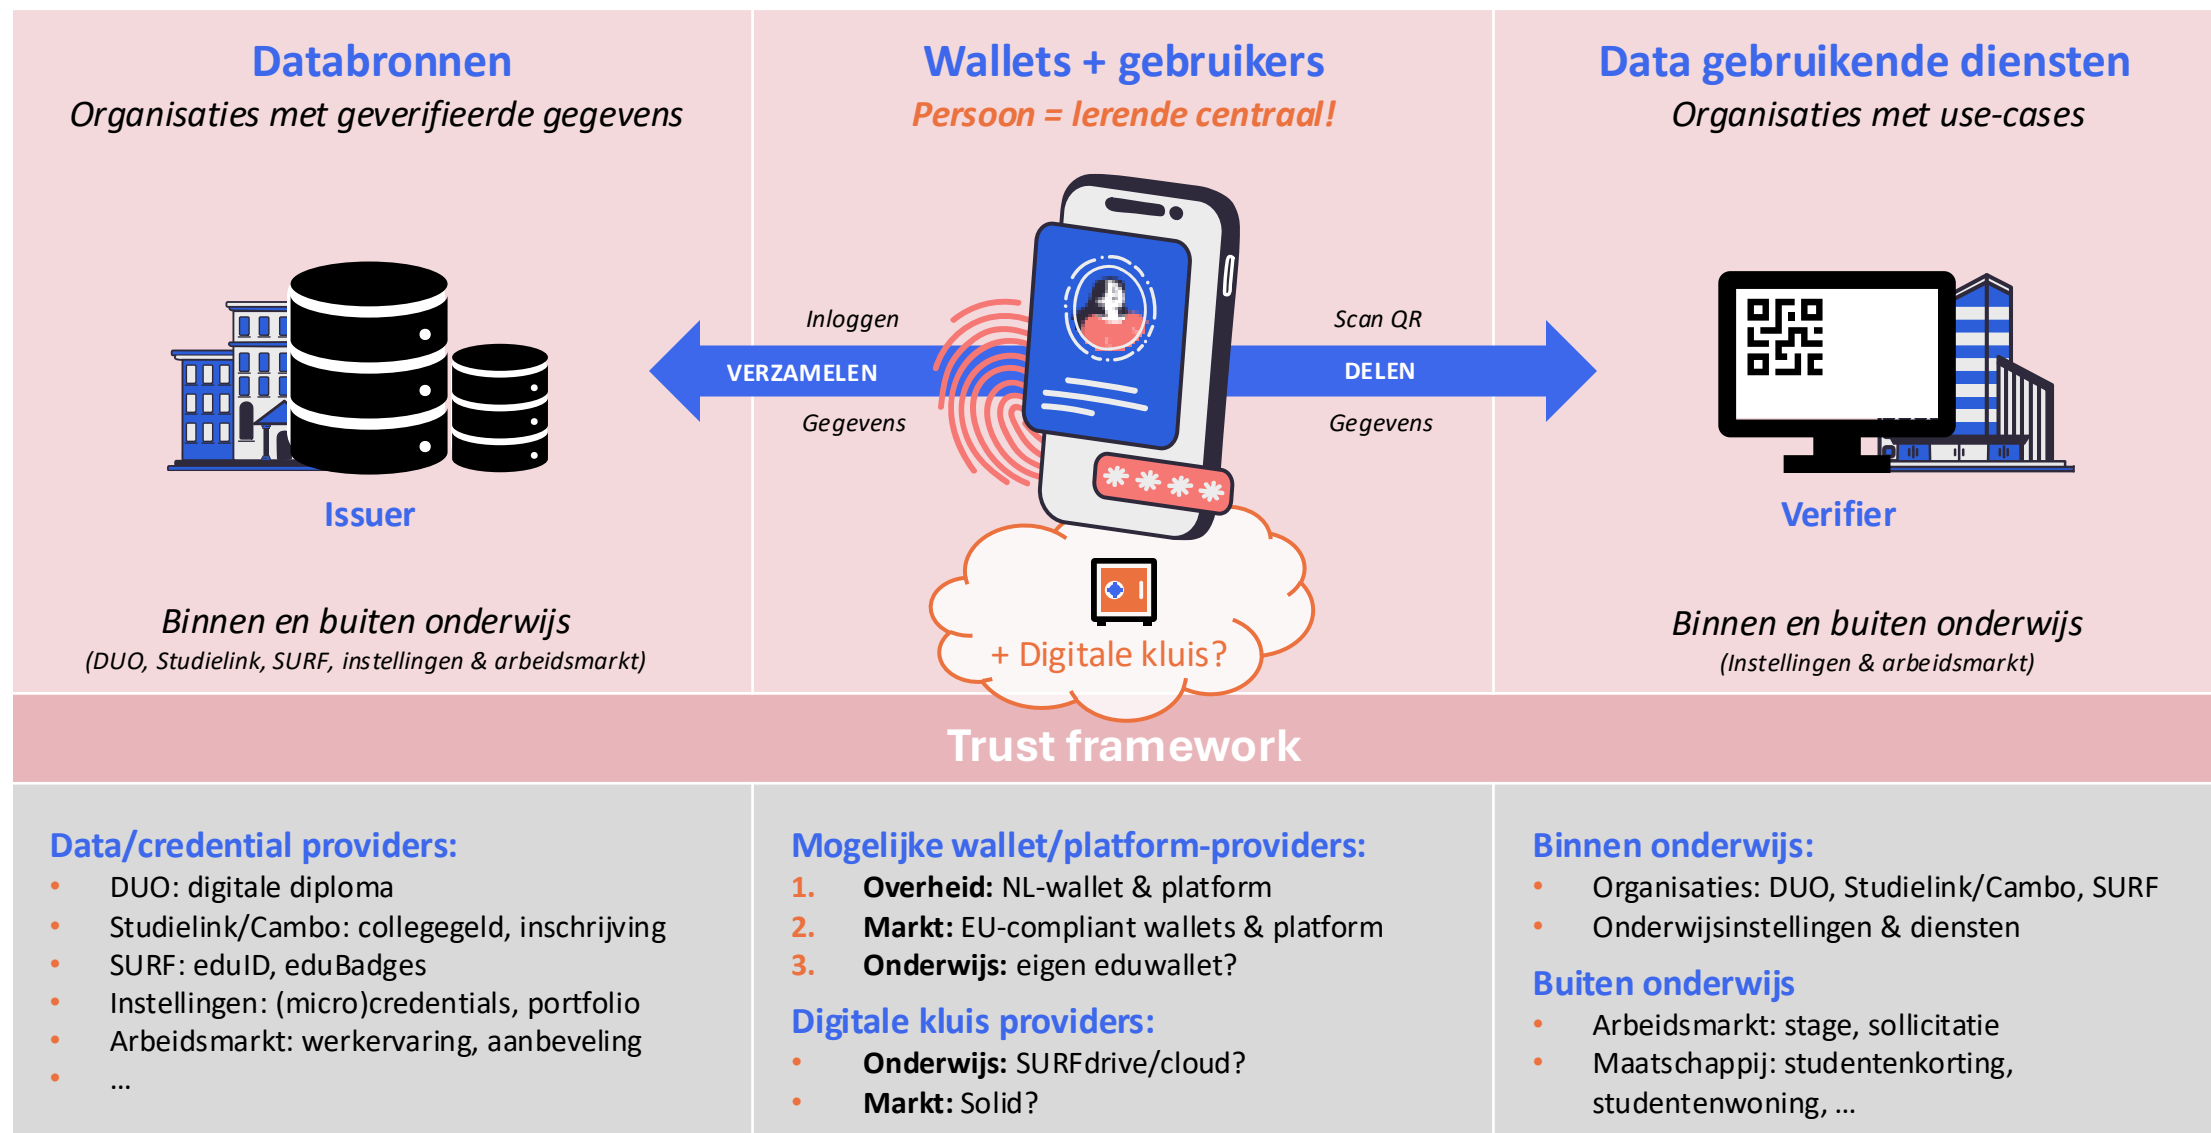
Databronnen
Organisaties met geverifieerde gegevens

Issuer

Binnen en buiten onderwijs
(DUO, Studielink, SURF, instellingen & arbeidsmarkt)

Wallets + gebruikers
Persoon = lerende centraal!

Inloggen
VERZAMELEN
Gegevens

Scan QR
DELEN
Gegevens

+ Digitale kluis?

Data gebruikende diensten
Organisaties met use-cases

Verifier

Binnen en buiten onderwijs
(Instellingen & arbeidsmarkt)

Trust framework

Data/credential providers:
- DUO: digitale diploma
- Studielink/Cambo: collegegeld, inschrijving
- SURF: eduID, eduBadges
- Instellingen: (micro)credentials, portfolio
- Arbeidsmarkt: werkervaring, aanbeveling
- …

Mogelijke wallet/platform-providers:
1. **Overheid:** NL-wallet & platform
2. **Markt:** EU-compliant wallets & platform
3. **Onderwijs:** eigen eduwallet?

Digitale kluis providers:
- **Onderwijs:** SURFdrive/cloud?
- **Markt:** Solid?

Binnen onderwijs:
- Organisaties: DUO, Studielink/Cambo, SURF
- Onderwijsinstellingen & diensten

Buiten onderwijs
- Arbeidsmarkt: stage, sollicitatie
- Maatschappij: studentenkorting, studentenwoning, …